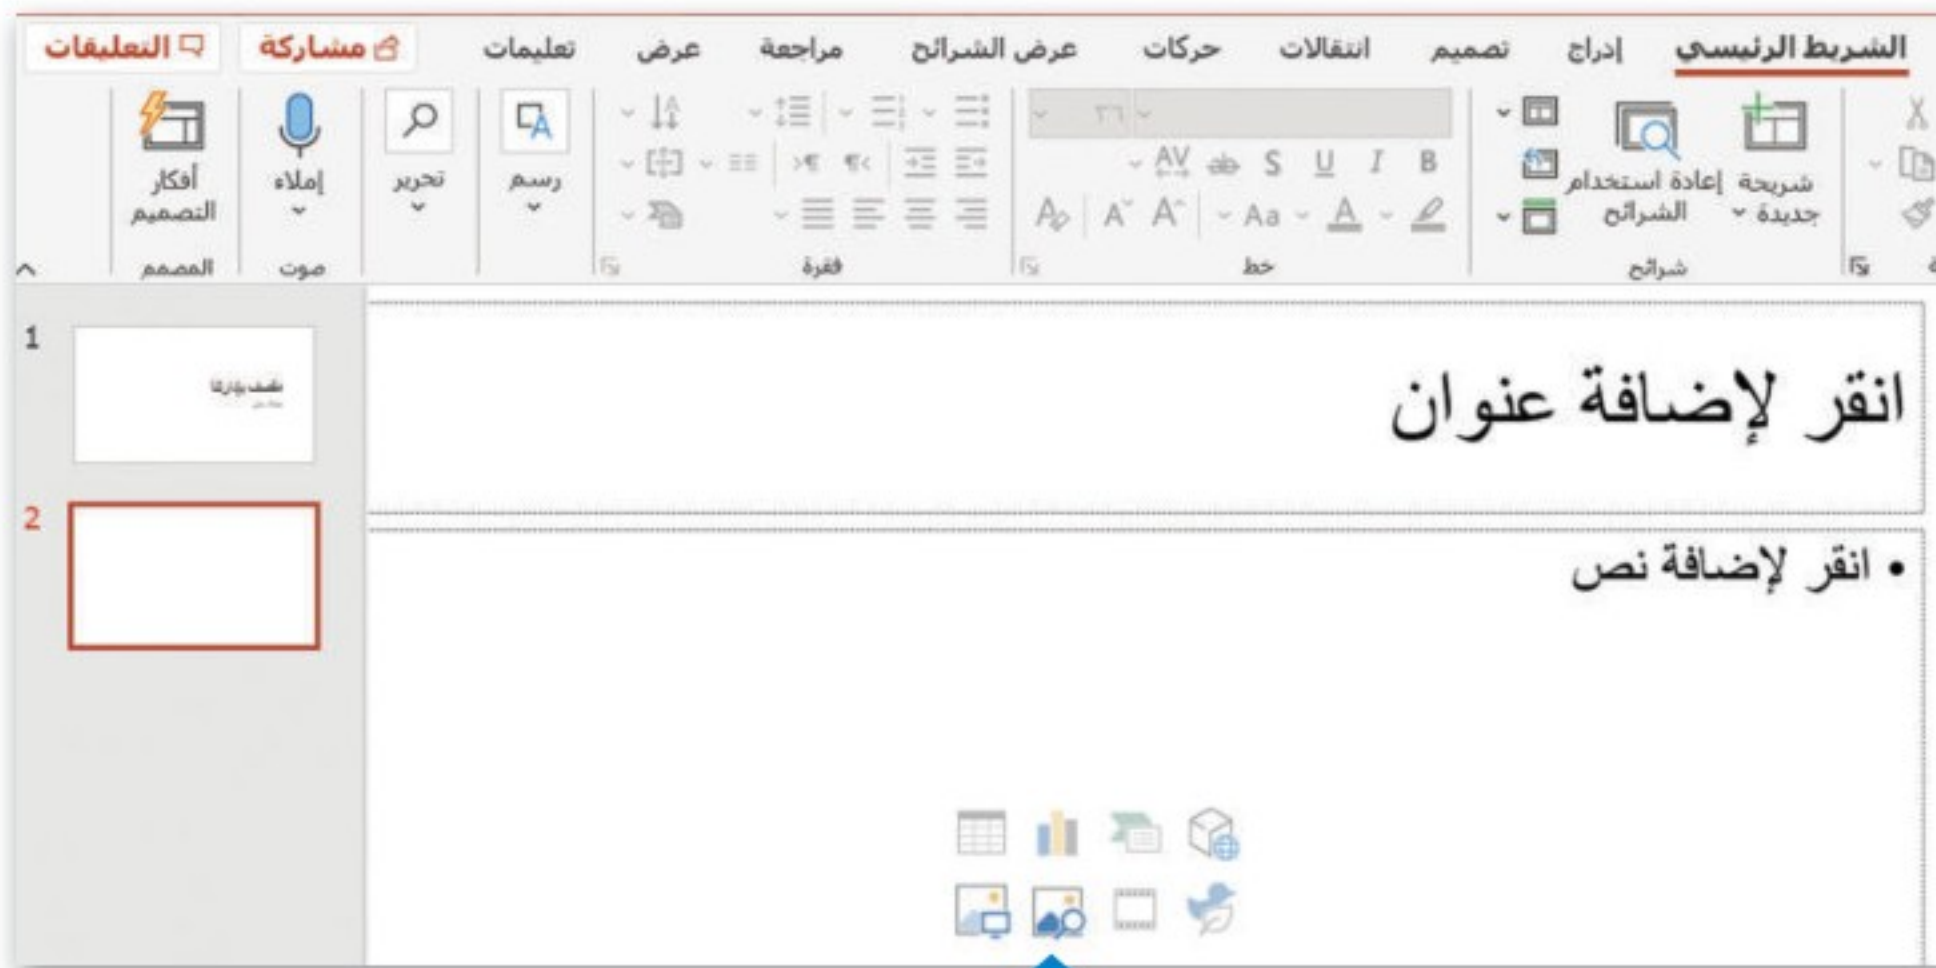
الشريط الرئيسي إدراج تصميم انتقالات حركات عرض الشرائح مراجعة عرض تعليمات مشاركة التعليقات

شريحة جديدة إعادة استخدام الشرائح
شرائح

B I U S AV Aa A A
خط

فقرة

رسم

تحرير

إملاء
صوت

أفكار التصميم
المصمم

1

2

انقر لإضافة عنوان

• انقر لإضافة نص